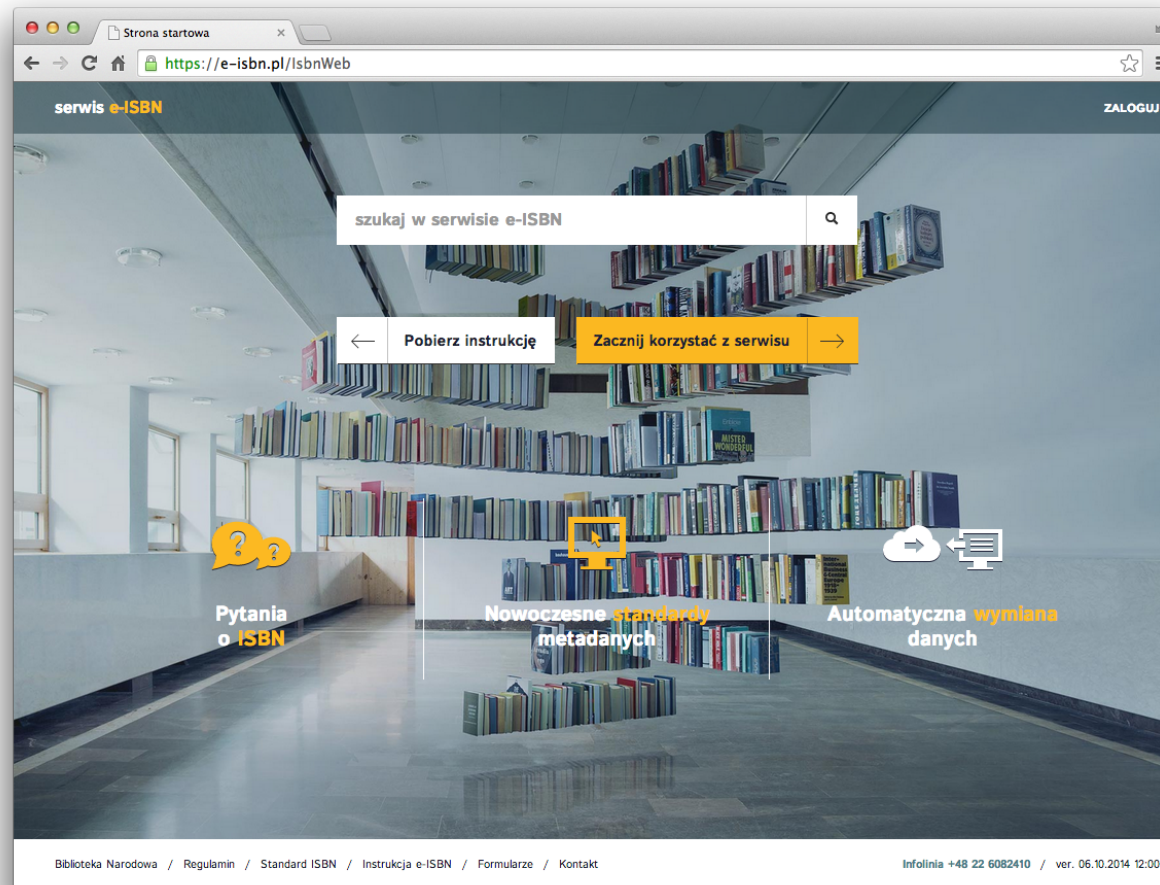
Strona startowa

https://e-isbn.pl/IsbnWeb

serwis e-ISBN

ZALOGUJ

szukaj w serwisie e-ISBN

Pobierz instrukcję

Zacznij korzystać z serwisu

MISTER WONDERFUL

Pytania o ISBN

Nowoczesne standardy metadanych

Automatyczna wymiana danych

Biblioteka Narodowa / Regulamin / Standard ISBN / Instrukcja e-ISBN / Formularze / Kontakt

Infolinia +48 22 6082410 / ver. 06.10.2014 12:00